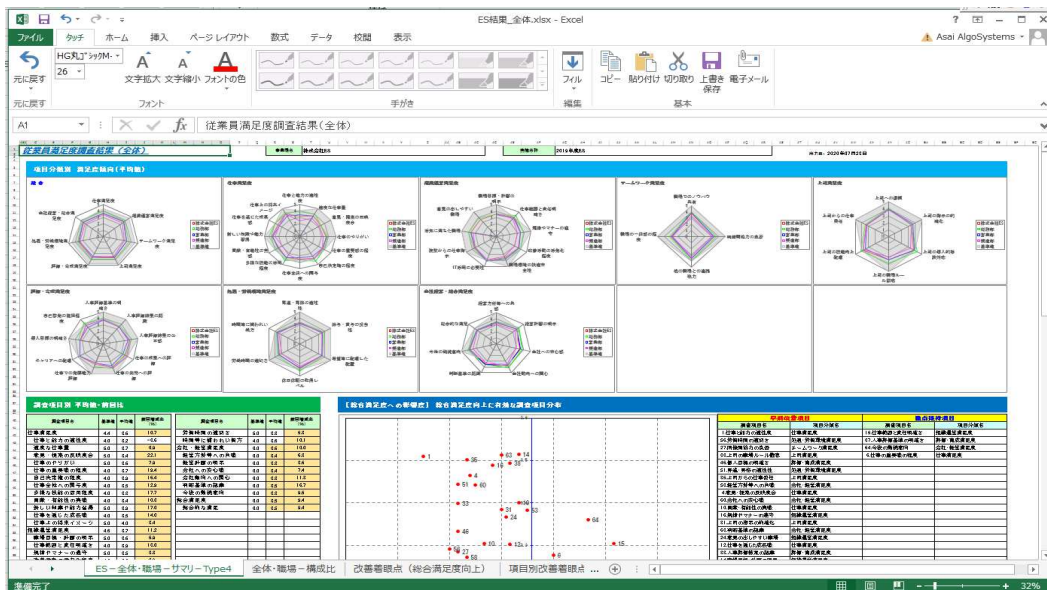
ES結果_全体.xlsx - Excel

? 囨 – □ ×

ファイル タッチ ホーム 挿入 ページレイアウト 数式 データ 校閲 表示

Asai AlgoSystems

元に戻す
HG丸ｺﾞｼｯｸM-
26
文字拡大 文字縮小 フォントの色
フィル コピー 貼り付け 切り取り 上書き保存 電子メール

元に戻す フォント 手がき 編集 基本

A1 従業員満足度調査結果（全体）

従業員満足度調査結果（全体）

項目分類別 満足度傾向（平均値）

調査項目別 平均値・偏差比

[総合満足度への影響度] 総合満足度向上に有効な調査項目分布

重点改善項目

重点維持項目

準備完了

ES-全体・職場-サマリーType4 全体・職場-構成比 改善着眼点（総合満足度向上） 項目別改善着眼点 ...

32%